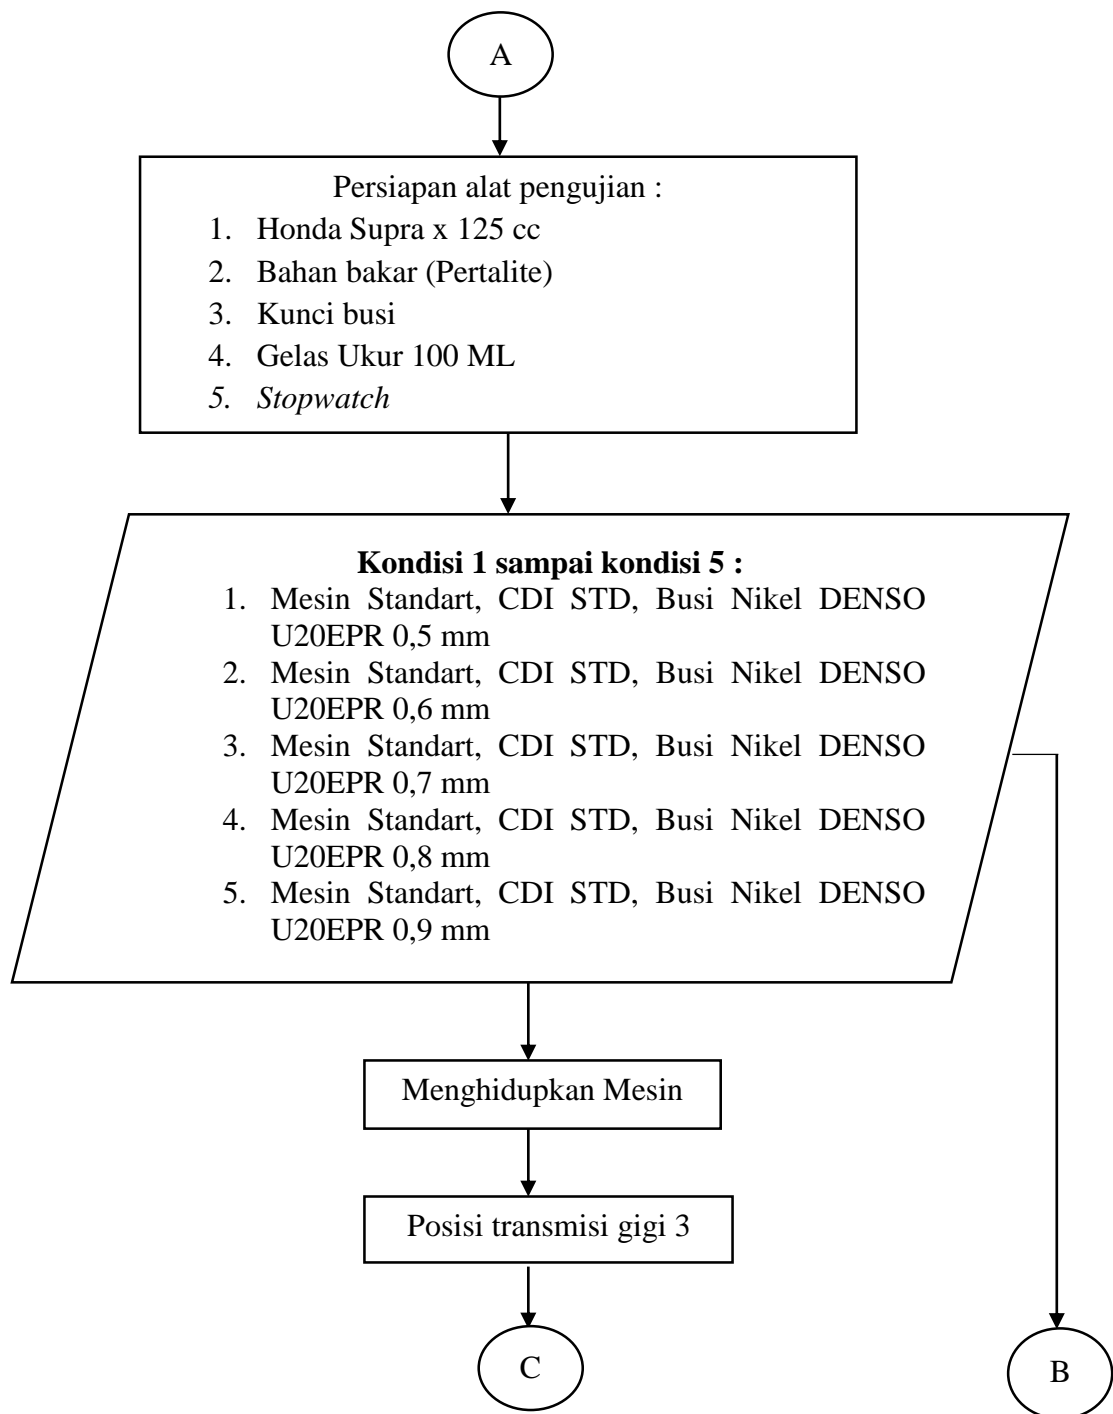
A

Persiapan alat pengujian :
1. Honda Supra x 125 cc
2. Bahan bakar (Pertalite)
3. Kunci busi
4. Gelas Ukur 100 ML
5. Stopwatch

**Kondisi 1 sampai kondisi 5 :**
1. Mesin Standart, CDI STD, Busi Nikel DENSO U20EPR 0,5 mm
2. Mesin Standart, CDI STD, Busi Nikel DENSO U20EPR 0,6 mm
3. Mesin Standart, CDI STD, Busi Nikel DENSO U20EPR 0,7 mm
4. Mesin Standart, CDI STD, Busi Nikel DENSO U20EPR 0,8 mm
5. Mesin Standart, CDI STD, Busi Nikel DENSO U20EPR 0,9 mm

Menghidupkan Mesin

Posisi transmisi gigi 3

C

B